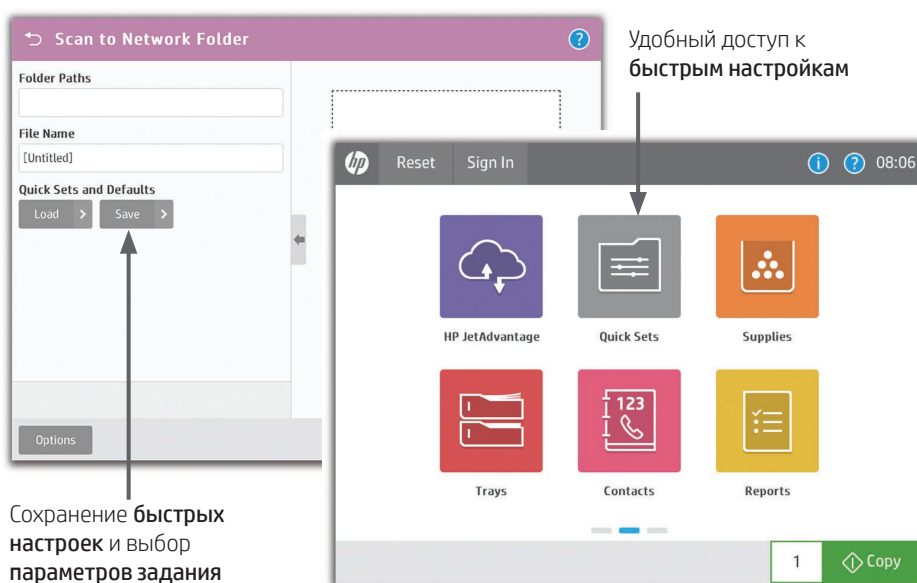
Scan to Network Folder

?

Folder Paths

File Name

[Untitled]

Quick Sets and Defaults

Load

Save

Options

Удобный доступ к быстрым настройкам

hp

Reset

Sign In

i

?

08:06

HP JetAdvantage

Quick Sets

Supplies

123

Trays

Contacts

Reports

1

Copy

Сохранение быстрых настроек и выбор параметров задания